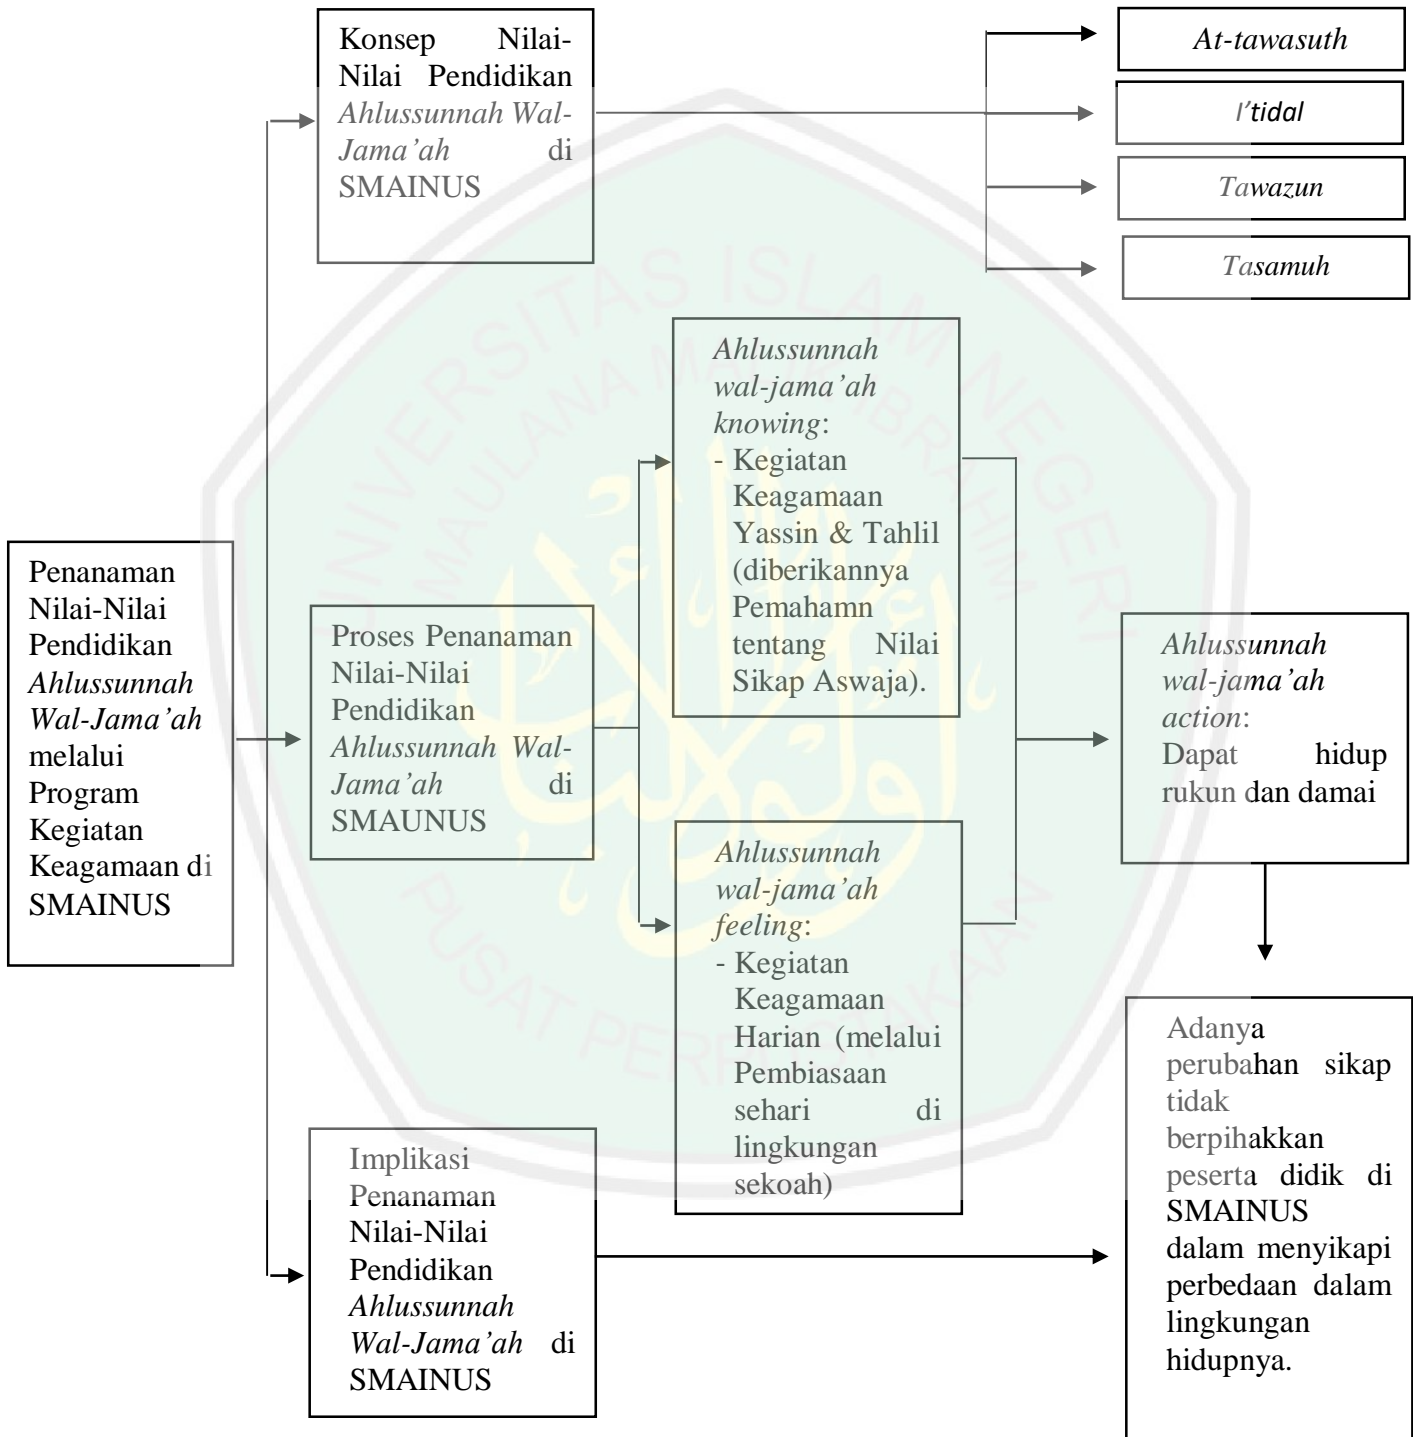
Konsep Nilai-Nilai Pendidikan *Ahlussunnah Wal-Jama'ah* di SMAINUS

*At-tawasuth*

*I'tidal*

*Tawazun*

*Tasamuh*

Penanaman Nilai-Nilai Pendidikan *Ahlussunnah Wal-Jama'ah* melalui Program Kegiatan Keagamaan di SMAINUS

Proses Penanaman Nilai-Nilai Pendidikan *Ahlussunnah Wal-Jama'ah* di SMAUNUS

*Ahlussunnah wal-jama'ah knowing*:
- Kegiatan Keagamaan Yassin & Tahlil (diberikannya Pemahamn tentang Nilai Sikap Aswaja).

*Ahlussunnah wal-jama'ah feeling*:
- Kegiatan Keagamaan Harian (melalui Pembiasaan sehari di lingkungan sekoah)

*Ahlussunnah wal-jama'ah action*: Dapat hidup rukun dan damai

Adanya perubahan sikap tidak berpihakkan peserta didik di SMAINUS dalam menyikapi perbedaan dalam lingkungan hidupnya.

Implikasi Penanaman Nilai-Nilai Pendidikan *Ahlussunnah Wal-Jama'ah* di SMAINUS